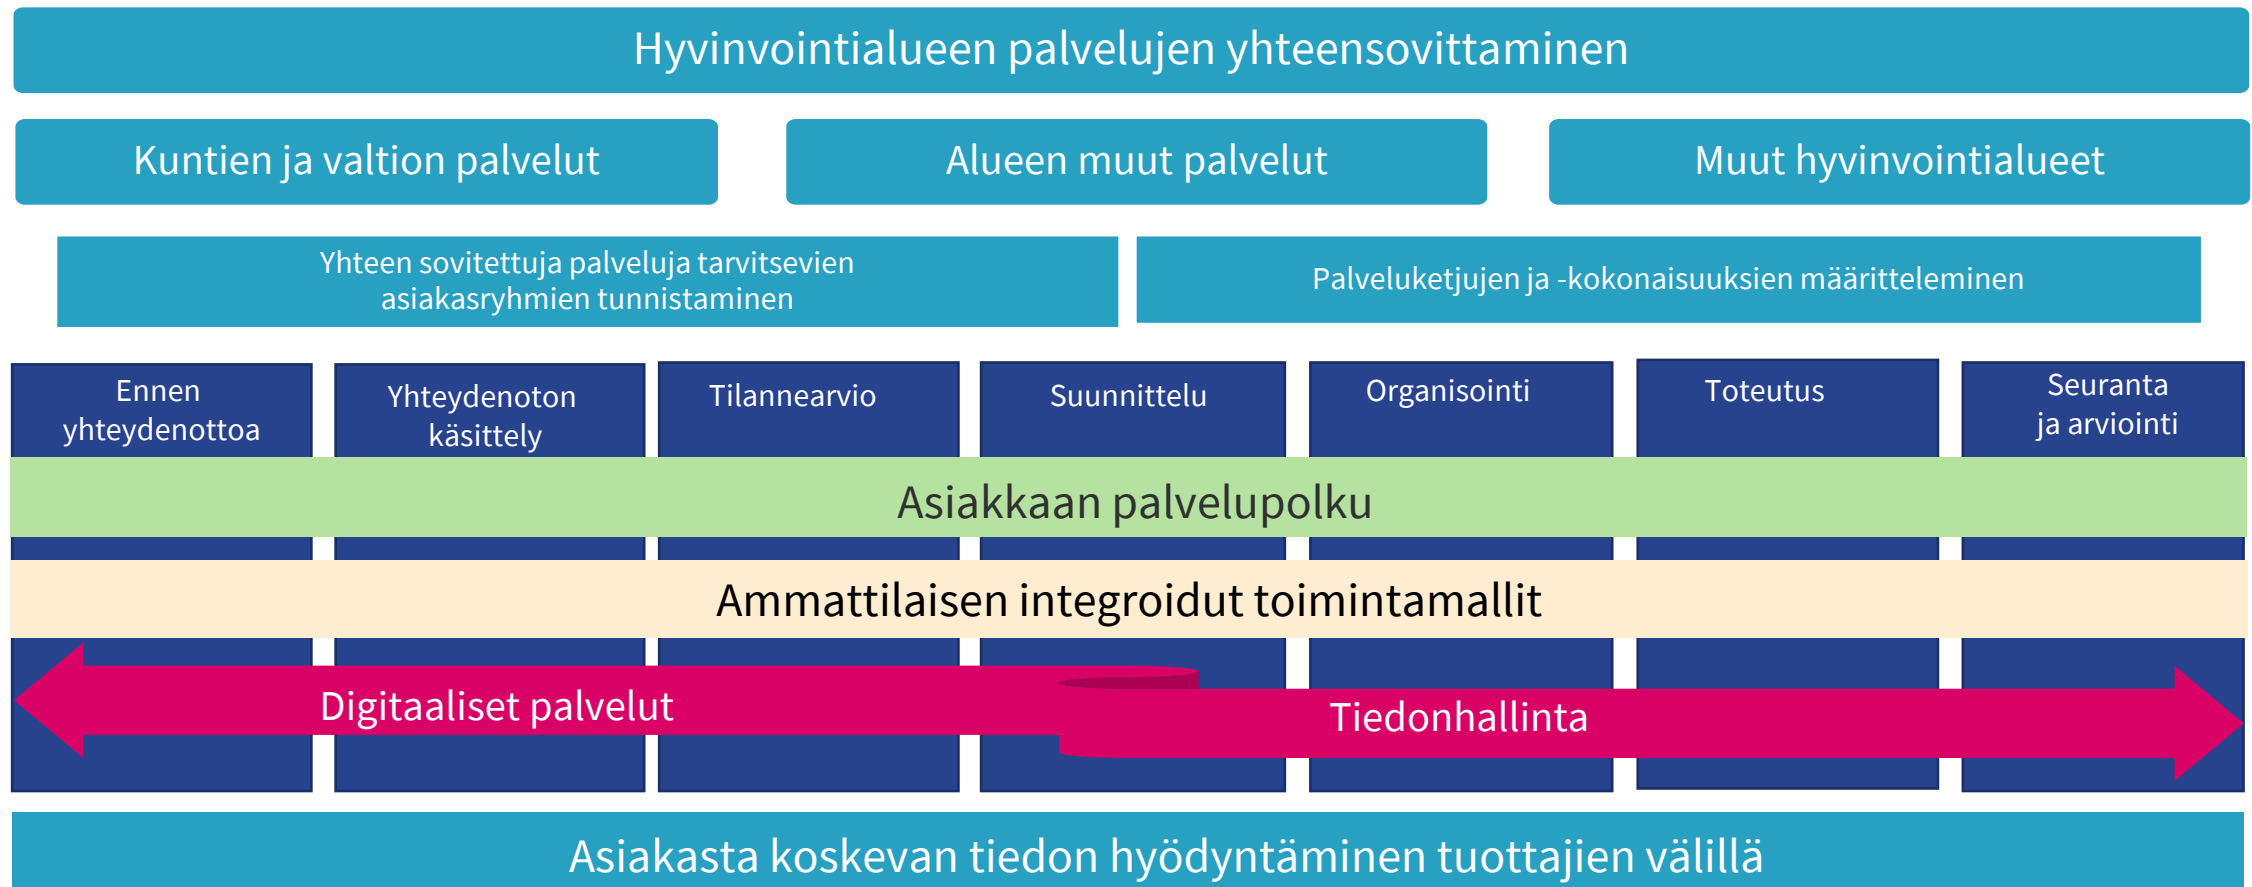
Hyvinvointialueen palvelujen yhteensovittaminen

Kuntien ja valtion palvelut

Alueen muut palvelut

Muut hyvinvointialueet

Yhteen sovitettuja palveluja tarvitsevien asiakasryhmien tunnistaminen

Palveluketjujen ja -kokonaisuuksien määritteleminen

Ennen yhteydenottoa

Yhteydenoton käsittely

Tilannearvio

Suunnittelu

Organisointi

Toteutus

Seuranta ja arviointi

Asiakkaan palvelupolku

Ammattilaisen integroidut toimintamallit

Digitaaliset palvelut

Tiedonhallinta

Asiakasta koskevan tiedon hyödyntäminen tuottajien välillä